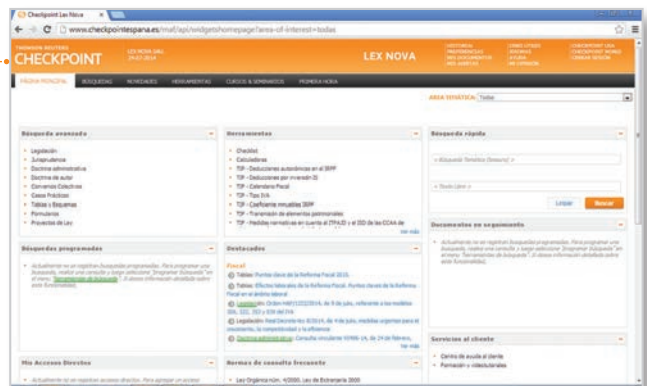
Checkpoint Lex Nova ×

www.checkpointespana.es/maf/api/widgetshomepage?area-of-interest=todas

THOMSON REUTERS
CHECKPOINT

LEX NOVA

PÁGINA PRINCIPAL | BÚSQUEDAS | NOVEDADES | HERRAMIENTAS | CURSOS & SEMINARIOS | PRIMERA HORA

ÁREA TEMÁTICA: Todas

Búsqueda avanzada
- Legislación
- Jurisprudencia
- Doctrina administrativa
- Doctrina de autor
- Convenios Colectivos
- Casos Prácticos
- Tablas y Esquemas
- Formularios
- Proyectos de Ley

Herramientas
- Checklist
- Calculadoras
- TDF - Deducciones autonómicas en el IRPF
- TDF - Deducciones por inversión
- TDF - Calendario Fiscal
- TDF - Tipo IVA
- TDF - Coeficiente minusvalías IRPF
- TDF - Transmisión de elementos patrimoniales
- TDF - Medidas normativas en cuanto al ITPAJD y el ISD de las CCAA de
ver más

Búsqueda rápida

Limpiar | Buscar

Búsquedas programadas
Actualmente no se registran búsquedas programadas. Para programar una búsqueda, realice una consulta y luego seleccione "programar búsqueda" en el menú "herramientas de búsqueda". El dossier información detallada sobre esta funcionalidad.

Destacados
Fiscal
Tablas: Puntos claves de la Reforma Fiscal 2015.
Tablas: Efectos laborales de la Reforma Fiscal. Puntos clave de la Reforma Fiscal en el ámbito laboral
Legislación: Orden HAP/1230/2014, de 9 de julio, referente a los modelos
Legislación: Real Decreto-ley 8/2014, de 4 de julio, medidas urgentes para el crecimiento, la competitividad y la eficiencia
Doctrina administrativa: Consulta vinculante V0986-14, de 24 de febrero,
ver más

Documentos en seguimiento
Actualmente no se registran documentos en seguimiento.

Mis Accesos Directos
Actualmente no se registran accesos directos.

Normas de consulta frecuente
- Ley Orgánica núm. 4/2000, Ley de Extranjería 2000

Servicios al cliente
- Centro de ayuda al cliente
- Formación y videotutoriales